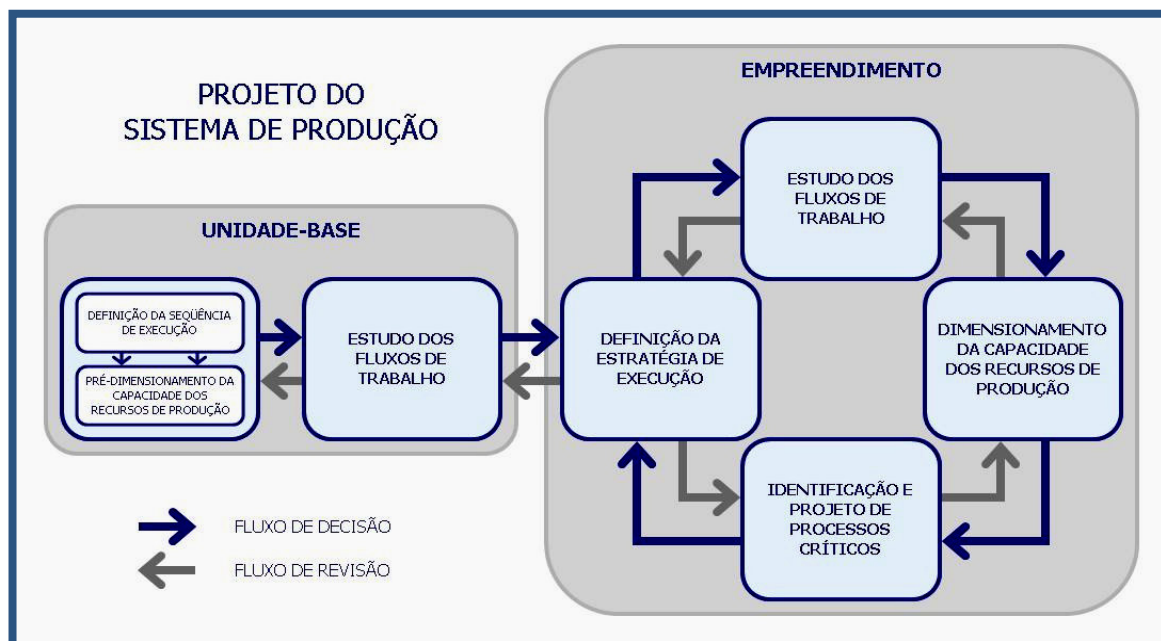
PROJETO DO
SISTEMA DE PRODUÇÃO

UNIDADE-BASE

DEFINIÇÃO DA SEQÜÊNCIA DE EXECUÇÃO

PRÉ-DIMENSIONAMENTO DA CAPACIDADE DOS RECURSOS DE PRODUÇÃO

ESTUDO DOS FLUXOS DE TRABALHO

EMPREENDIMENTO

ESTUDO DOS FLUXOS DE TRABALHO

DEFINIÇÃO DA ESTRATÉGIA DE EXECUÇÃO

DIMENSIONAMENTO DA CAPACIDADE DOS RECURSOS DE PRODUÇÃO

IDENTIFICAÇÃO E PROJETO DE PROCESSOS CRÍTICOS

FLUXO DE DECISÃO

FLUXO DE REVISÃO